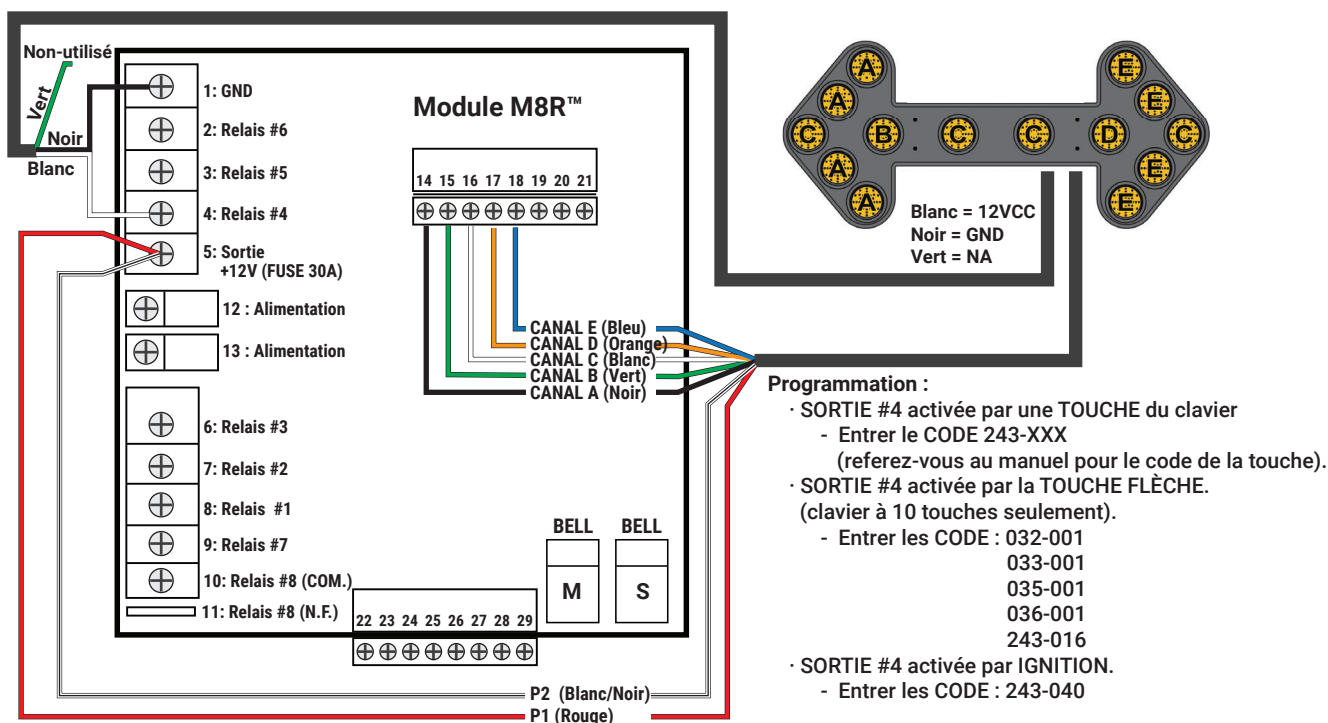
Non-utilisé
Vert
Noir
Blanc

1: GND
2: Relais #6
3: Relais #5
4: Relais #4
5: Sortie +12V (FUSE 30A)
12 : Alimentation
13 : Alimentation
6: Relais #3
7: Relais #2
8: Relais #1
9: Relais #7
10: Relais #8 (COM.)
11: Relais #8 (N.F.)

Module M8R™

14 15 16 17 18 19 20 21

CANAL E (Bleu)
CANAL D (Orange)
CANAL C (Blanc)
CANAL B (Vert)
CANAL A (Noir)

BELL BELL
M S

22 23 24 25 26 27 28 29

P2 (Blanc/Noir)
P1 (Rouge)

A A C A A B C C D C E E E E

Blanc = 12VCC
Noir = GND
Vert = NA

Programmation :
· SORTIE #4 activée par une TOUCHE du clavier
- Entrer le CODE 243-XXX
(referez-vous au manuel pour le code de la touche).
· SORTIE #4 activée par la TOUCHE FLÈCHE.
(clavier à 10 touches seulement).
- Entrer les CODE : 032-001
033-001
035-001
036-001
243-016
· SORTIE #4 activée par IGNITION.
- Entrer les CODE : 243-040